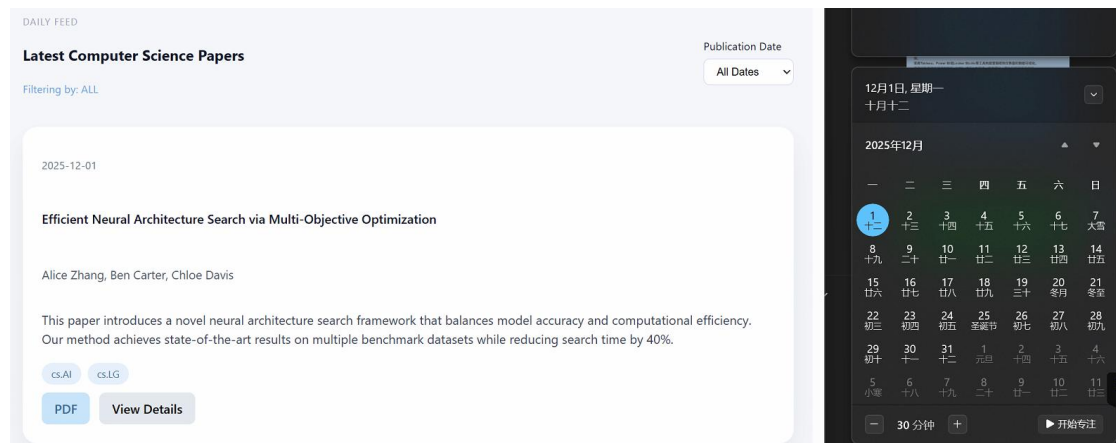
DAILY FEED

Latest Computer Science Papers

Filtering by: ALL

Publication Date

All Dates

2025-12-01

Efficient Neural Architecture Search via Multi-Objective Optimization

Alice Zhang, Ben Carter, Chloe Davis

This paper introduces a novel neural architecture search framework that balances model accuracy and computational efficiency. Our method achieves state-of-the-art results on multiple benchmark datasets while reducing search time by 40%.

cs.AI cs.LG

PDF View Details

12月1日, 星期一
十月十二

2025年12月

| 一 | 二 | 三 | 四 | 五 | 六 | 日 |
|---|---|---|---|---|---|---|
| 1 十二 | 2 十三 | 3 十四 | 4 十五 | 5 十六 | 6 十七 | 7 大雪 |
| 8 十九 | 9 二十 | 10 廿一 | 11 廿二 | 12 廿三 | 13 廿四 | 14 廿五 |
| 15 廿六 | 16 廿七 | 17 廿八 | 18 廿九 | 19 三十 | 20 冬月 | 21 冬至 |
| 22 初三 | 23 初四 | 24 初五 | 25 圣诞节 | 26 初七 | 27 初八 | 28 初九 |
| 29 初十 | 30 十一 | 31 十二 | 1 元旦 | 2 十四 | 3 十五 | 4 十六 |
| 5 小寒 | 6 十八 | 7 十九 | 8 二十 | 9 廿一 | 10 廿二 | 11 廿三 |

− 30 分钟 +

▶ 开始专注